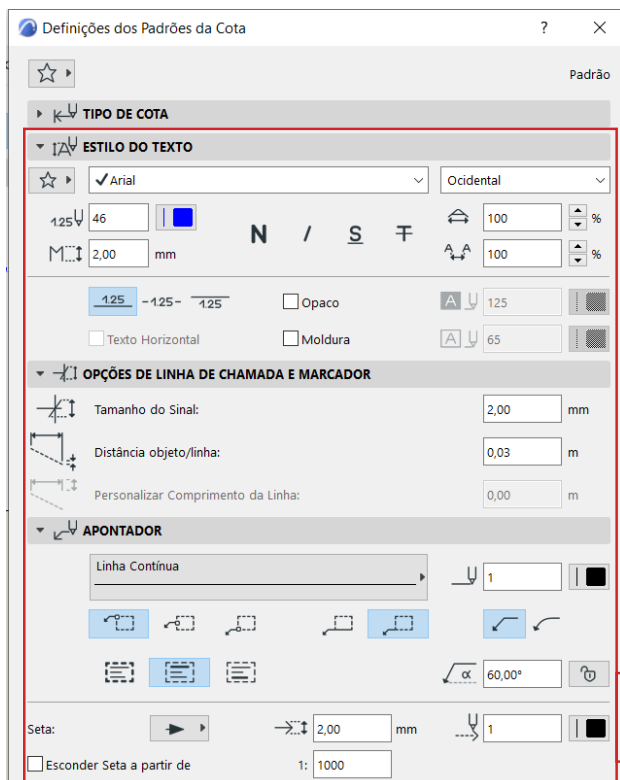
Definições dos Padrões da Cota ? ×

Padrão

TIPO DE COTA

ESTILO DO TEXTO

Arial

Ocidental

1.25 46

100 %

N I S T

2,00 mm

100 %

1.25 -1.25- 1.25

Opaco

125

Texto Horizontal

Moldura

65

OPÇÕES DE LINHA DE CHAMADA E MARCADOR

Tamanho do Sinal: 2,00 mm

Distância objeto/linha: 0,03 m

Personalizar Comprimento da Linha: 0,00 m

APONTADOR

Linha Contínua

1

α 60,00°

Seta: 2,00 mm 1

Esconder Seta a partir de 1: 1000